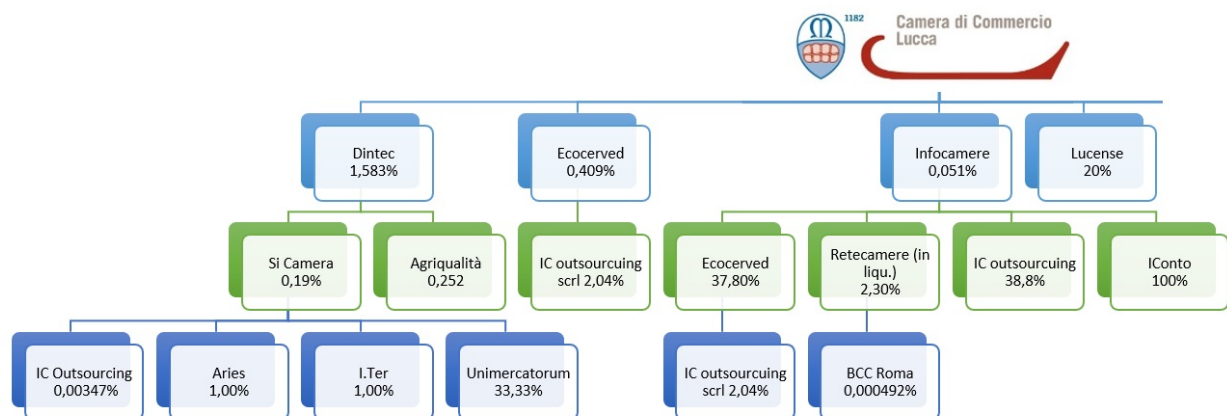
1182

Camera di Commercio Lucca

Dintec 1,583%

Ecocerved 0,409%

Infocamere 0,051%

Lucense 20%

Si Camera 0,19%

Agriqualità 0,252

IC outsourcuing scrl 2,04%

Ecocerved 37,80%

Retecamere (in liqu.) 2,30%

IC outsourcuing 38,8%

IConto 100%

IC Outsourcing 0,00347%

Aries 1,00%

I.Ter 1,00%

Unimercatorum 33,33%

IC outsourcuing scrl 2,04%

BCC Roma 0,000492%